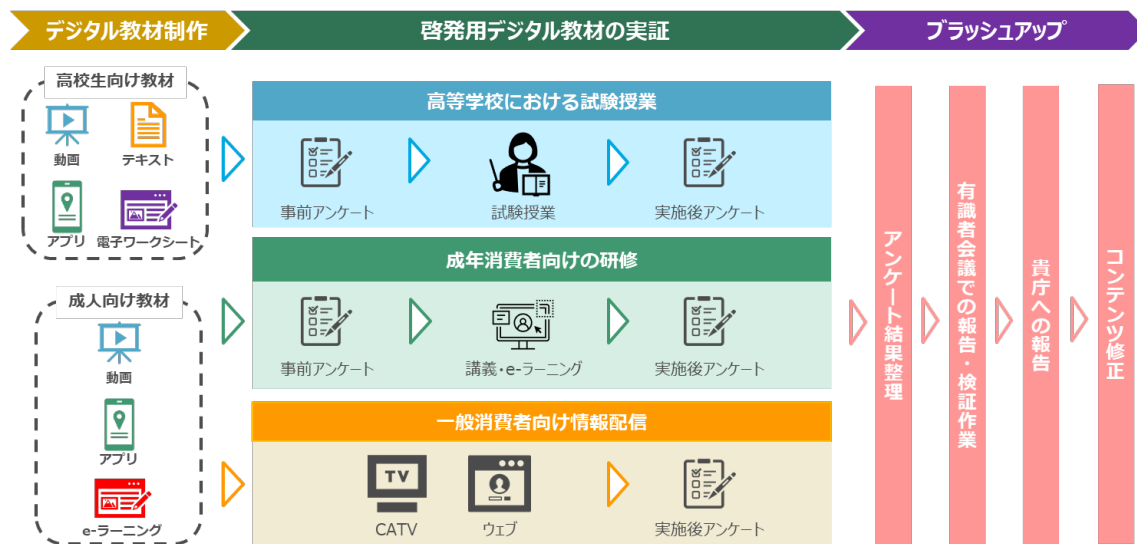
デジタル教材制作

啓発用デジタル教材の実証

ブラッシュアップ

高校生向け教材

動画

テキスト

アプリ

電子ワークシート

成人向け教材

動画

アプリ

e-ラーニング

高等学校における試験授業

事前アンケート

試験授業

実施後アンケート

成年消費者向けの研修

事前アンケート

講義・e-ラーニング

実施後アンケート

一般消費者向け情報配信

TV

CATV

ウェブ

実施後アンケート

アンケート結果整理

有識者会議での報告・検証作業

貴庁への報告

コンテンツ修正